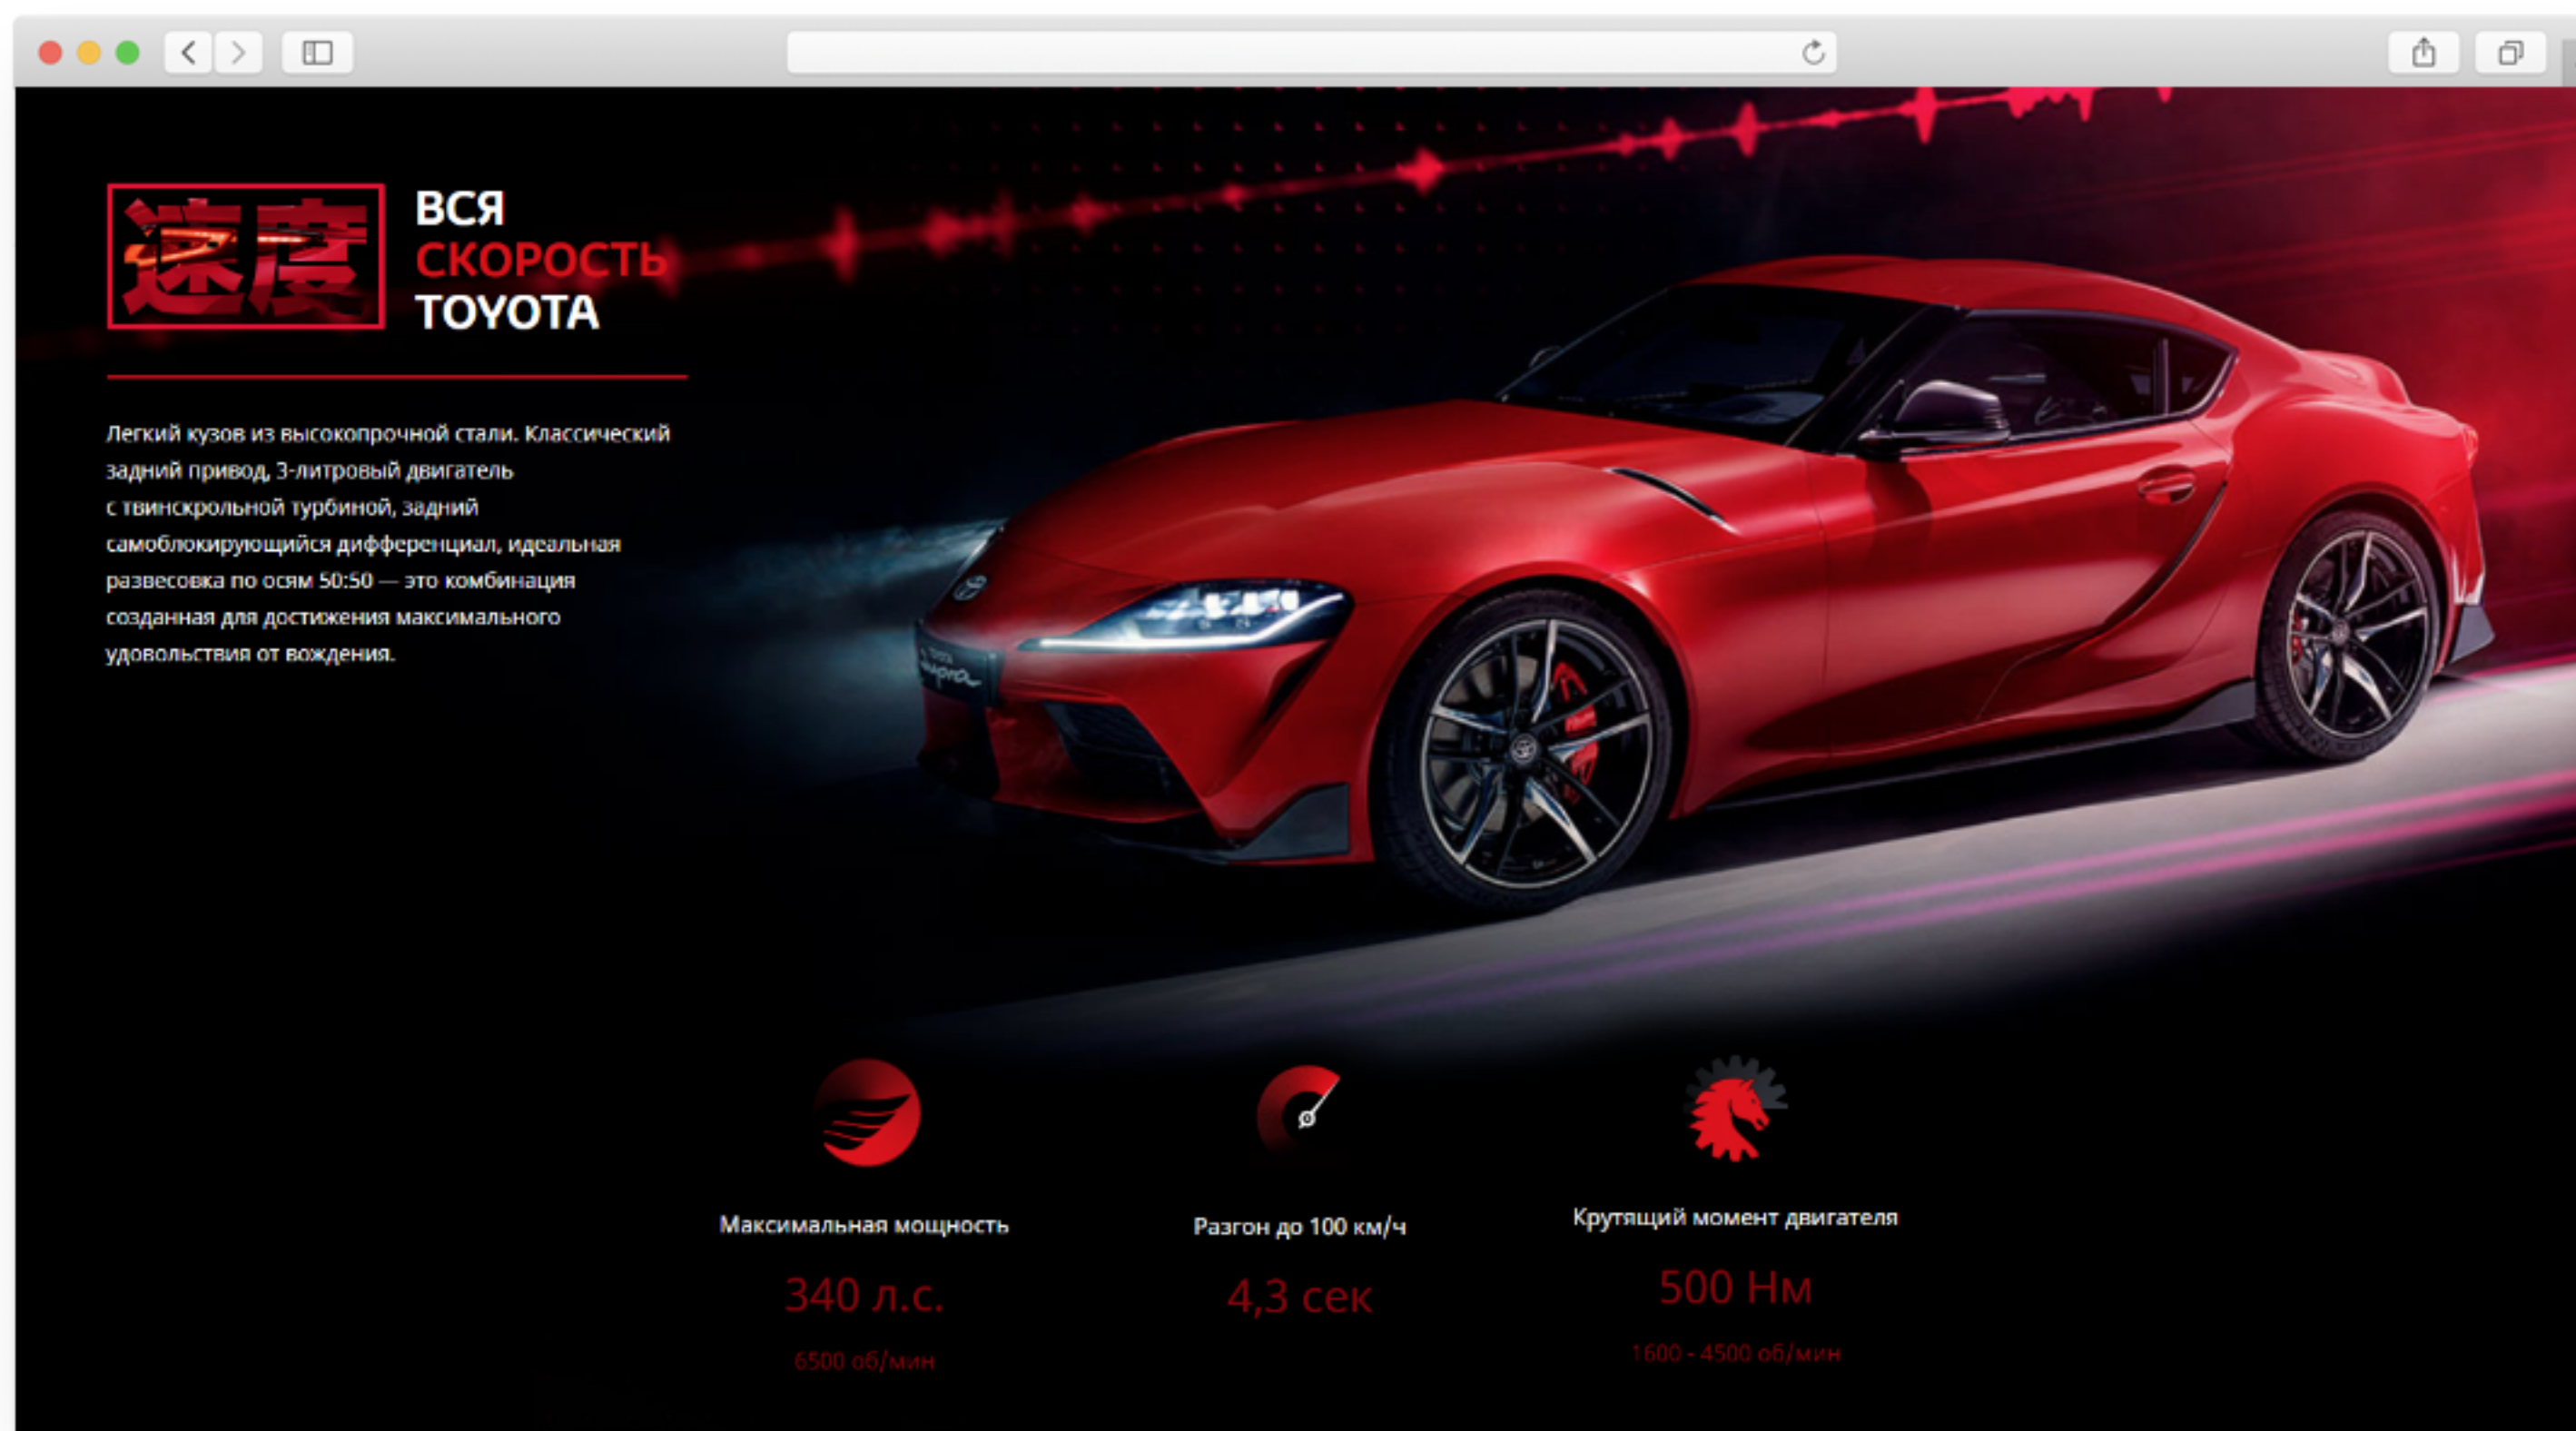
速度

ВСЯ
СКОРОСТЬ
TOYOTA

Легкий кузов из высокопрочной стали. Классический задний привод, 3-литровый двигатель с твинскрольной турбиной, задний самоблокирующийся дифференциал, идеальная развесовка по осям 50:50 — это комбинация созданная для достижения максимального удовольствия от вождения.

Максимальная мощность
340 л.с.
6500 об/мин

Разгон до 100 км/ч
4,3 сек

Крутящий момент двигателя
500 Нм
1600 - 4500 об/мин